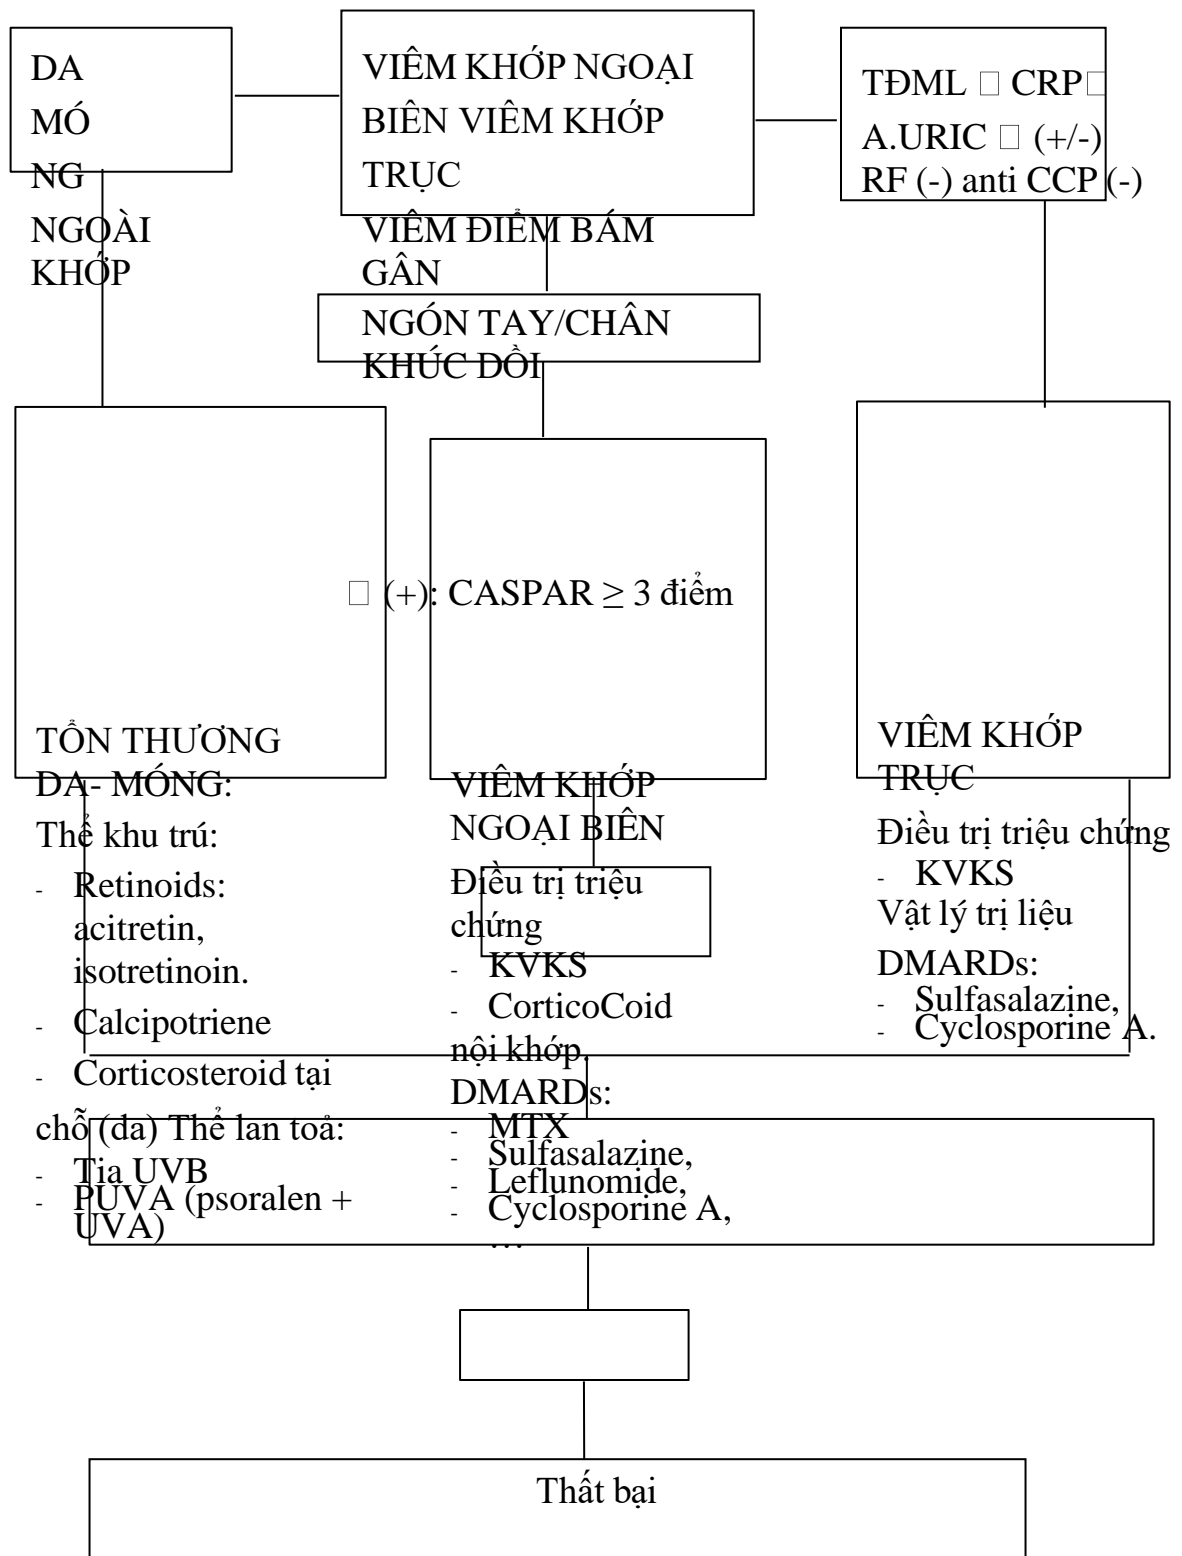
DA MÓNG NGOÀI KHỚP

VIÊM KHỚP NGOẠI BIÊN VIÊM KHỚP TRỤC

VIÊM ĐIỂM BÁM GÂN

TĐML □ CRP□ A.URIC □ (+/-) RF (-) anti CCP (-)

NGÓN TAY/CHÂN KHÚC DỒI

□ (+): CASPAR ≥ 3 điểm

TỔN THƯƠNG DA- MÓNG:

Thể khu trú:

- Retinoids: acitretin, isotretinoin.
- Calcipotriene
- Corticosteroid tại chỗ (da) Thể lan toả:
- Tia UVB
- PUVA (psoralen + UVA)

VIÊM KHỚP NGOẠI BIÊN

Điều trị triệu chứng

- KVKS
- CorticoCoid nội khớp,

DMARDs:

- MTX
- Sulfasalazine,
- Leflunomide,
- Cyclosporine A,

…

VIÊM KHỚP TRỤC

Điều trị triệu chứng

- KVKS

Vật lý trị liệu

DMARDs:

- Sulfasalazine,
- Cyclosporine A.

Thất bại